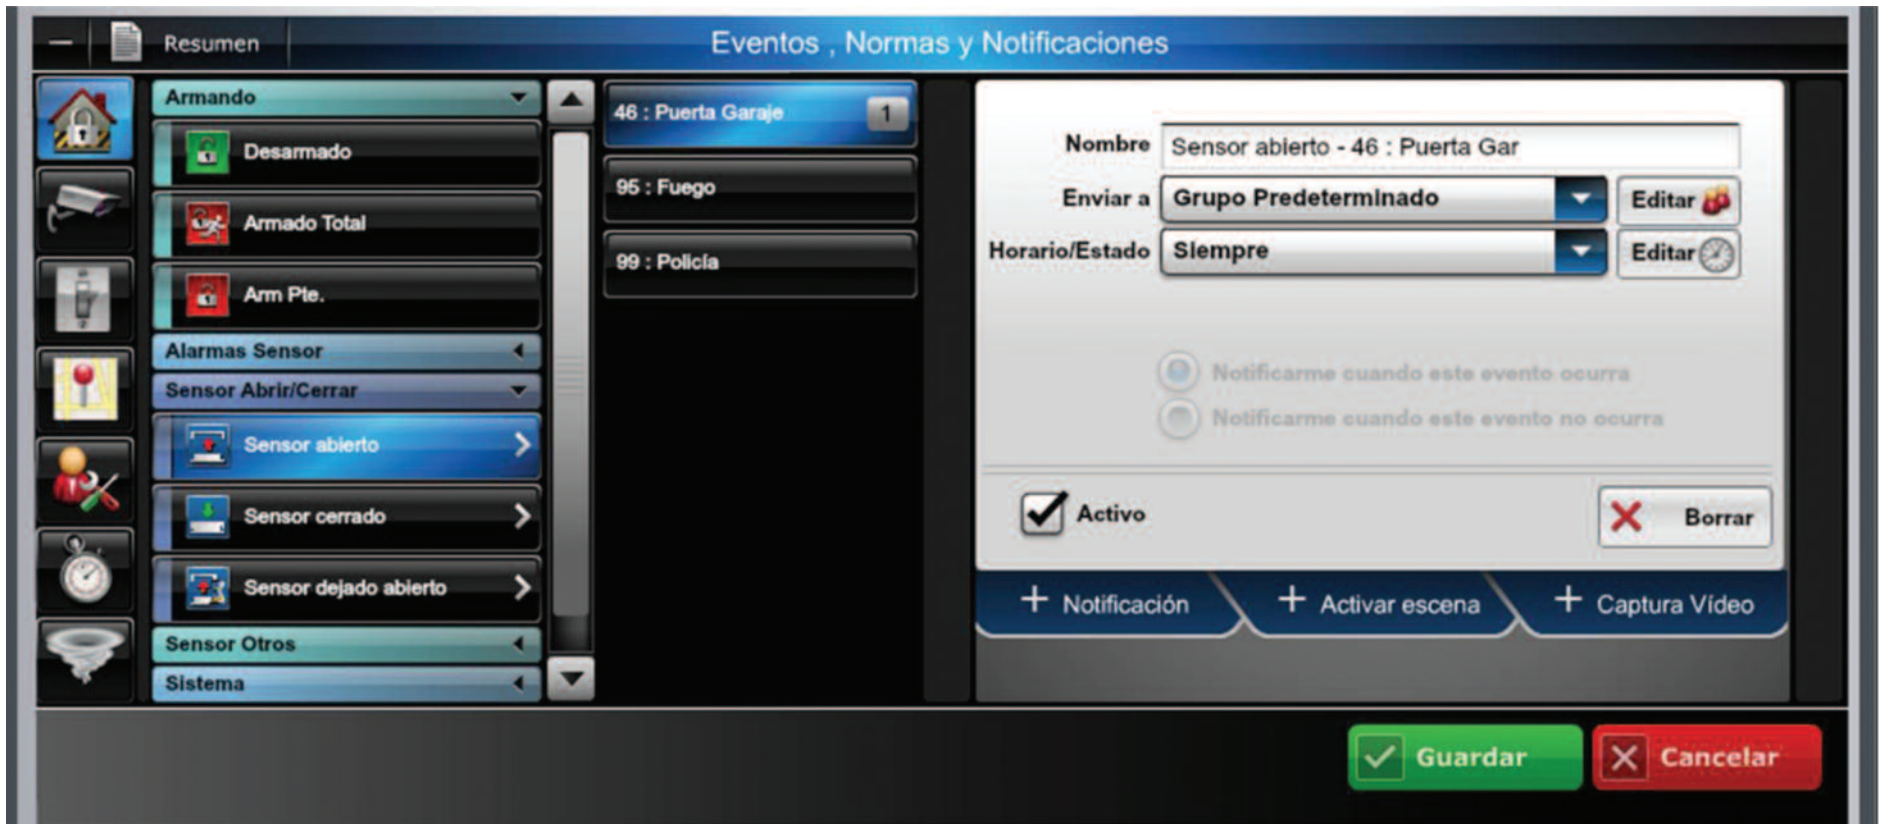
Resumen

Eventos , Normas y Notificaciones

Armando

Desarmado

Armado Total

Arm Pte.

Alarmas Sensor

Sensor Abrir/Cerrar

Sensor abierto

Sensor cerrado

Sensor dejado abierto

Sensor Otros

Sistema

46 : Puerta Garaje 1

95 : Fuego

99 : Policía

Nombre Sensor abierto - 46 : Puerta Gar

Enviar a Grupo Predeterminado Editar

Horario/Estado Siempre Editar

Notificarme cuando este evento ocurra

Notificarme cuando este evento no ocurra

Activo

Borrar

+ Notificación

+ Activar escena

+ Captura Vídeo

Guardar

Cancelar